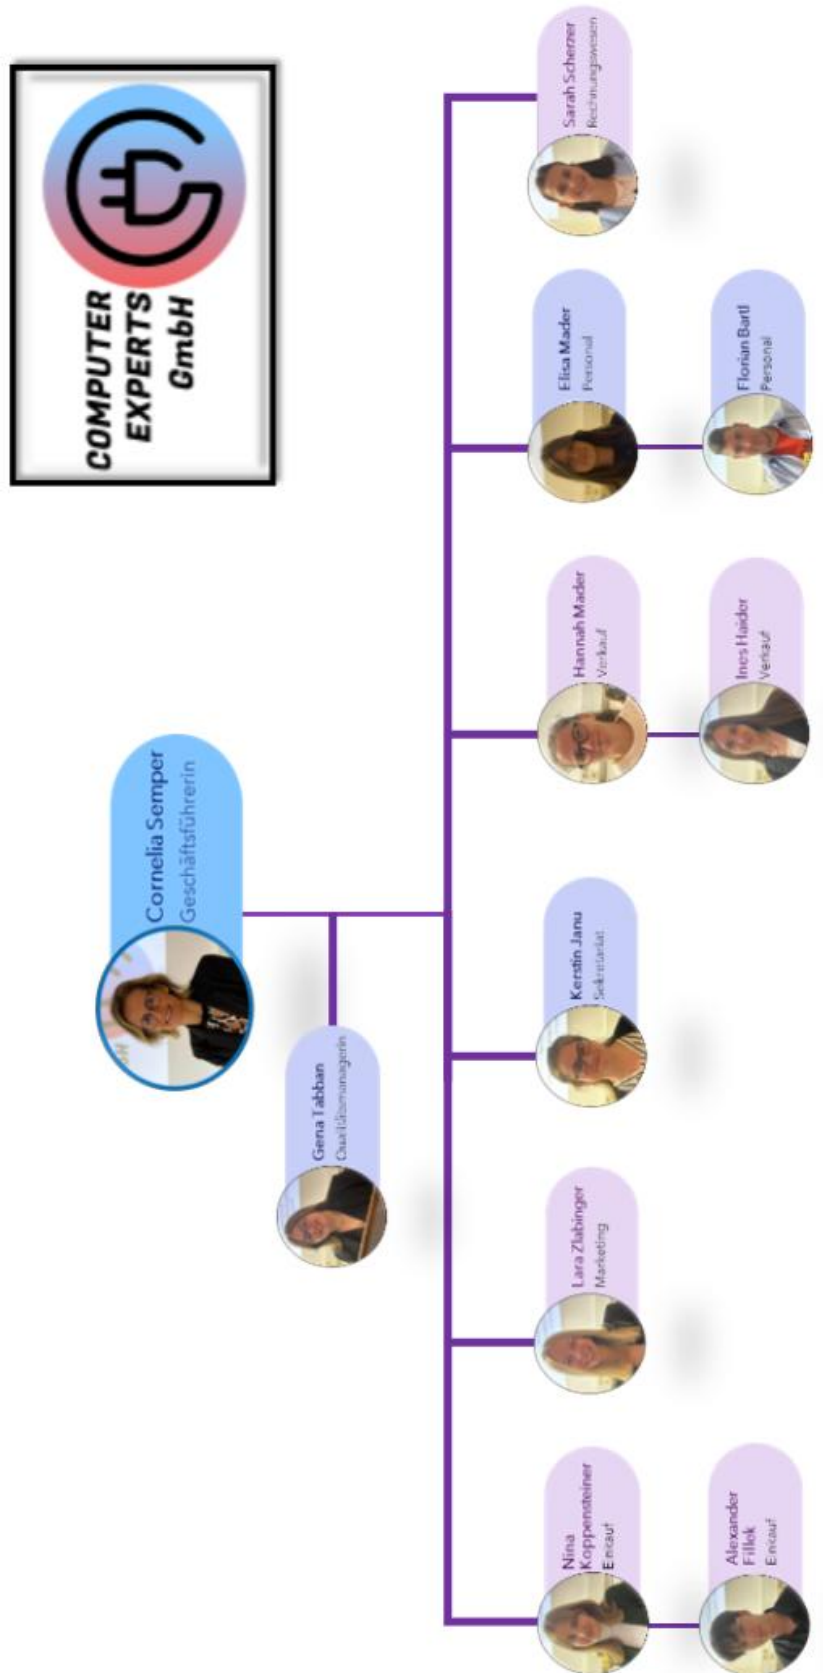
COMPUTER EXPERTS GmbH

Cornelia Semper
Geschäftsführerin

Gena Tabban
Qualitätsmanagerin

Nina Koppensteiner
Einkauf

Alexander Fillek
Einkauf

Lara Zlabinger
Marketing

Kerstin Janu
Sekretariat

Hannah Mader
Verkauf

Ines Haider
Verkauf

Elisa Mader
Personal

Florian Bartl
Personal

Sarah Scherzer
Rechnungswesen